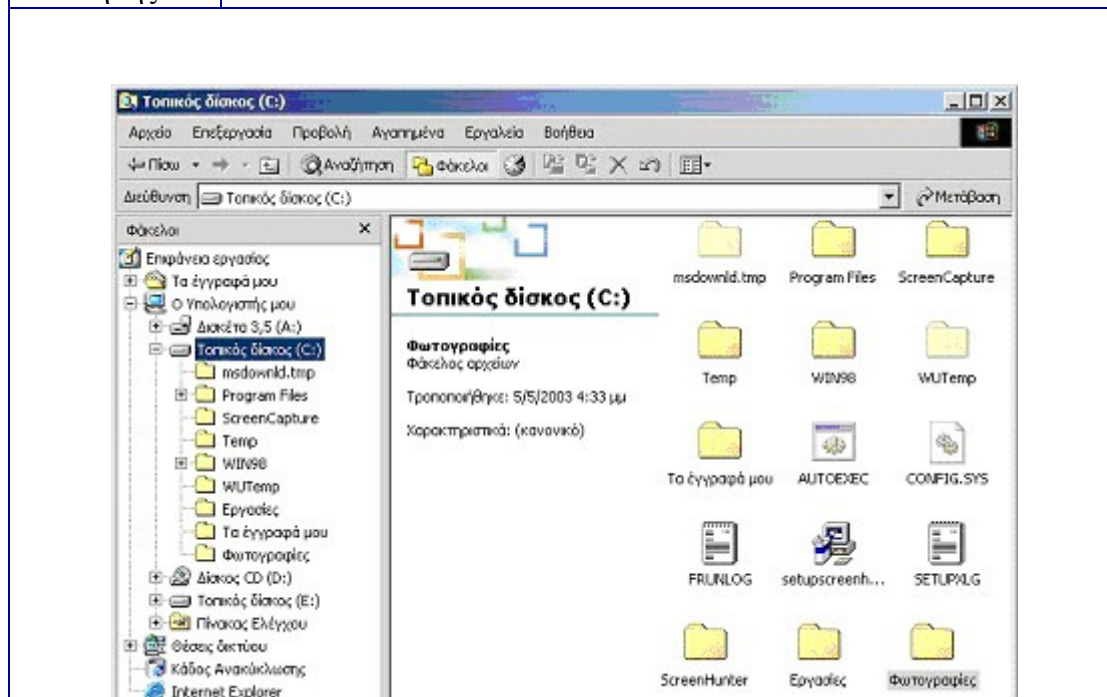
Τοπικός δίσκος (C:)

Αρχείο Επεξεργασία Προβολή Αγαπημένα Εργαλεία Βοήθεια

Πίσω Αναζήτηση Φάκελοι

Διεύθυνση Τοπικός δίσκος (C:) Μετάβαση

Φάκελοι ×

Επιφάνεια εργασίας
Τα έγγραφά μου
Ο Υπολογιστής μου
Δισκέτα 3,5 (A:)
Τοπικός δίσκος (C:)
msdownld.tmp
Program Files
ScreenCapture
Temp
WIN98
WUTemp
Εργασίες
Τα έγγραφά μου
Φωτογραφίες
Δίσκος CD (D:)
Τοπικός δίσκος (E:)
Πίνακας Ελέγχου
Θέσεις δικτύου
Κάδος Ανακύκλωσης
Internet Explorer

Τοπικός δίσκος (C:)

Φωτογραφίες
Φάκελος αρχείων

Τροποποιήθηκε: 5/5/2003 4:33 μμ

Χαρακτηριστικά: (κανονικό)

msdownld.tmp
Program Files
ScreenCapture
Temp
WIN98
WUTemp
Τα έγγραφά μου
AUTOEXEC
CONFIG.SYS
FRUNLOG
setupscreenh...
SETUPXLG
ScreenHunter
Εργασίες
Φωτογραφίες